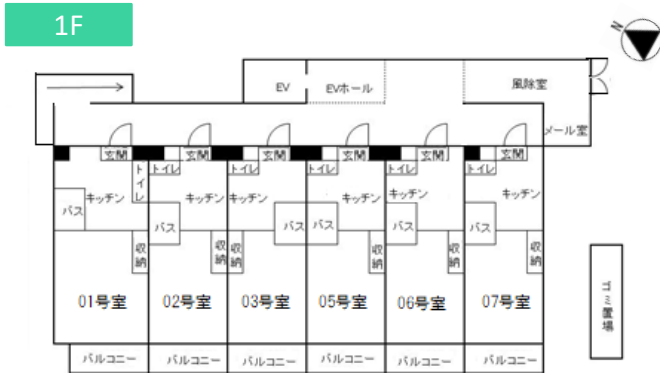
1F

EV
EVホール
風除室
メール室

玄関 玄関 玄関 玄関 玄関 玄関
トイレ トイレ トイレ トイレ トイレ トイレ
キッチン キッチン キッチン キッチン キッチン キッチン
バス バス バス バス バス バス
収納 収納 収納 収納 収納 収納

01号室
02号室
03号室
05号室
06号室
07号室

バルコニー バルコニー バルコニー バルコニー バルコニー バルコニー

ゴミ置場